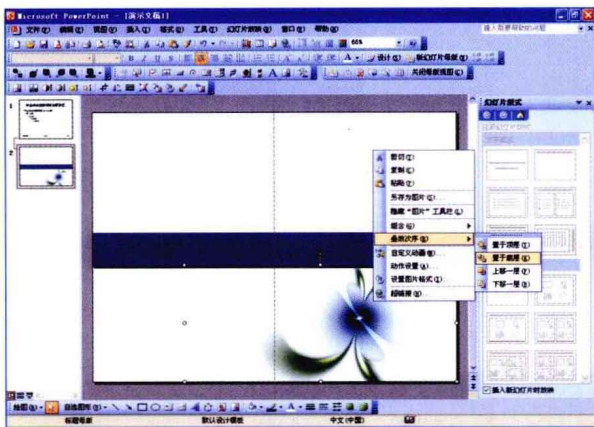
Microsoft PowerPoint - [演示文稿1]

文件(F) 编辑(E) 视图(V) 插入(I) 格式(O) 工具(T) 幻灯片放映(D) 窗口(W) 帮助(H)

键入需要帮助的问题

66%

设计(S) 新幻灯片(N)

关闭母版视图(C)

幻灯片版式

剪切(T)
复制(C)
粘贴(P)
另存为图片(S)...
隐藏"图片"工具栏(B)
组合(G)
叠放次序(R)
自定义动画(M)...
动作设置(A)...
设置图片格式(I)...
超链接(H)...

置于顶层(U)
置于底层(K)
上移一层(F)
下移一层(B)

插入新幻灯片时放映

绘图(R) 自选图形(U)

标题母版 默认设计模板 中文(中国)